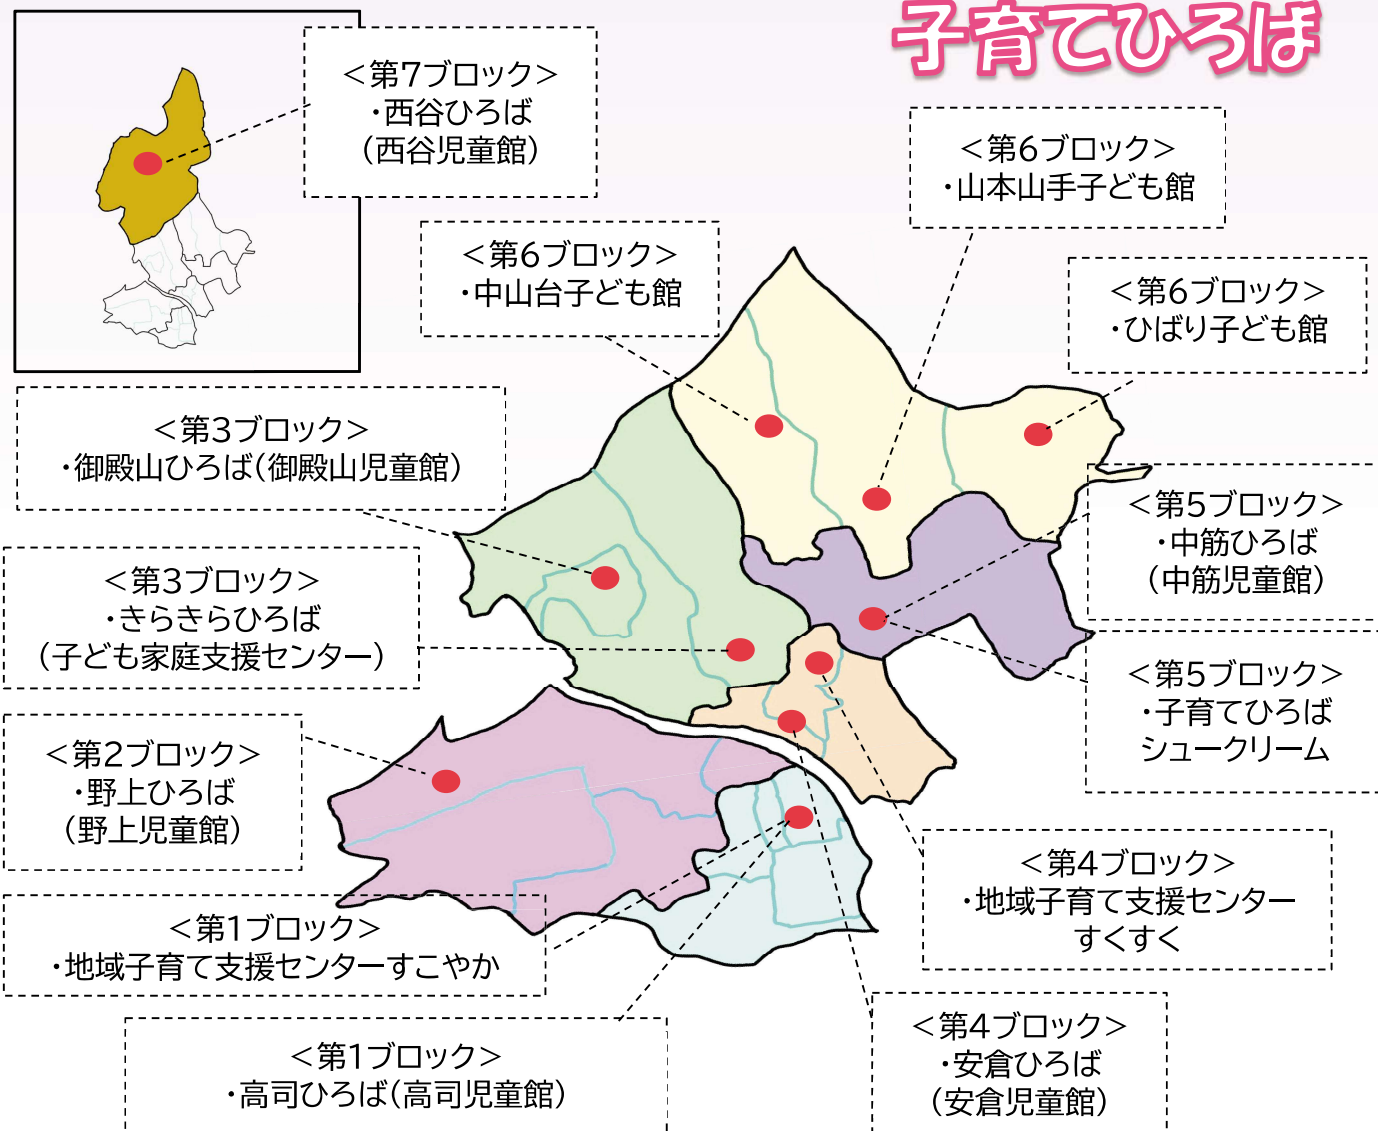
子育てひろば

<第7ブロック>
・西谷ひろば
(西谷児童館)

<第6ブロック>
・山本山手子ども館

<第6ブロック>
・中山台子ども館

<第6ブロック>
・ひばり子ども館

<第3ブロック>
・御殿山ひろば(御殿山児童館)

<第5ブロック>
・中筋ひろば
(中筋児童館)

<第3ブロック>
・きらきらひろば
(子ども家庭支援センター)

<第5ブロック>
・子育てひろば
シュークリーム

<第2ブロック>
・野上ひろば
(野上児童館)

<第4ブロック>
・地域子育て支援センター
すくすく

<第1ブロック>
・地域子育て支援センターすこやか

<第1ブロック>
・高司ひろば(高司児童館)

<第4ブロック>
・安倉ひろば
(安倉児童館)